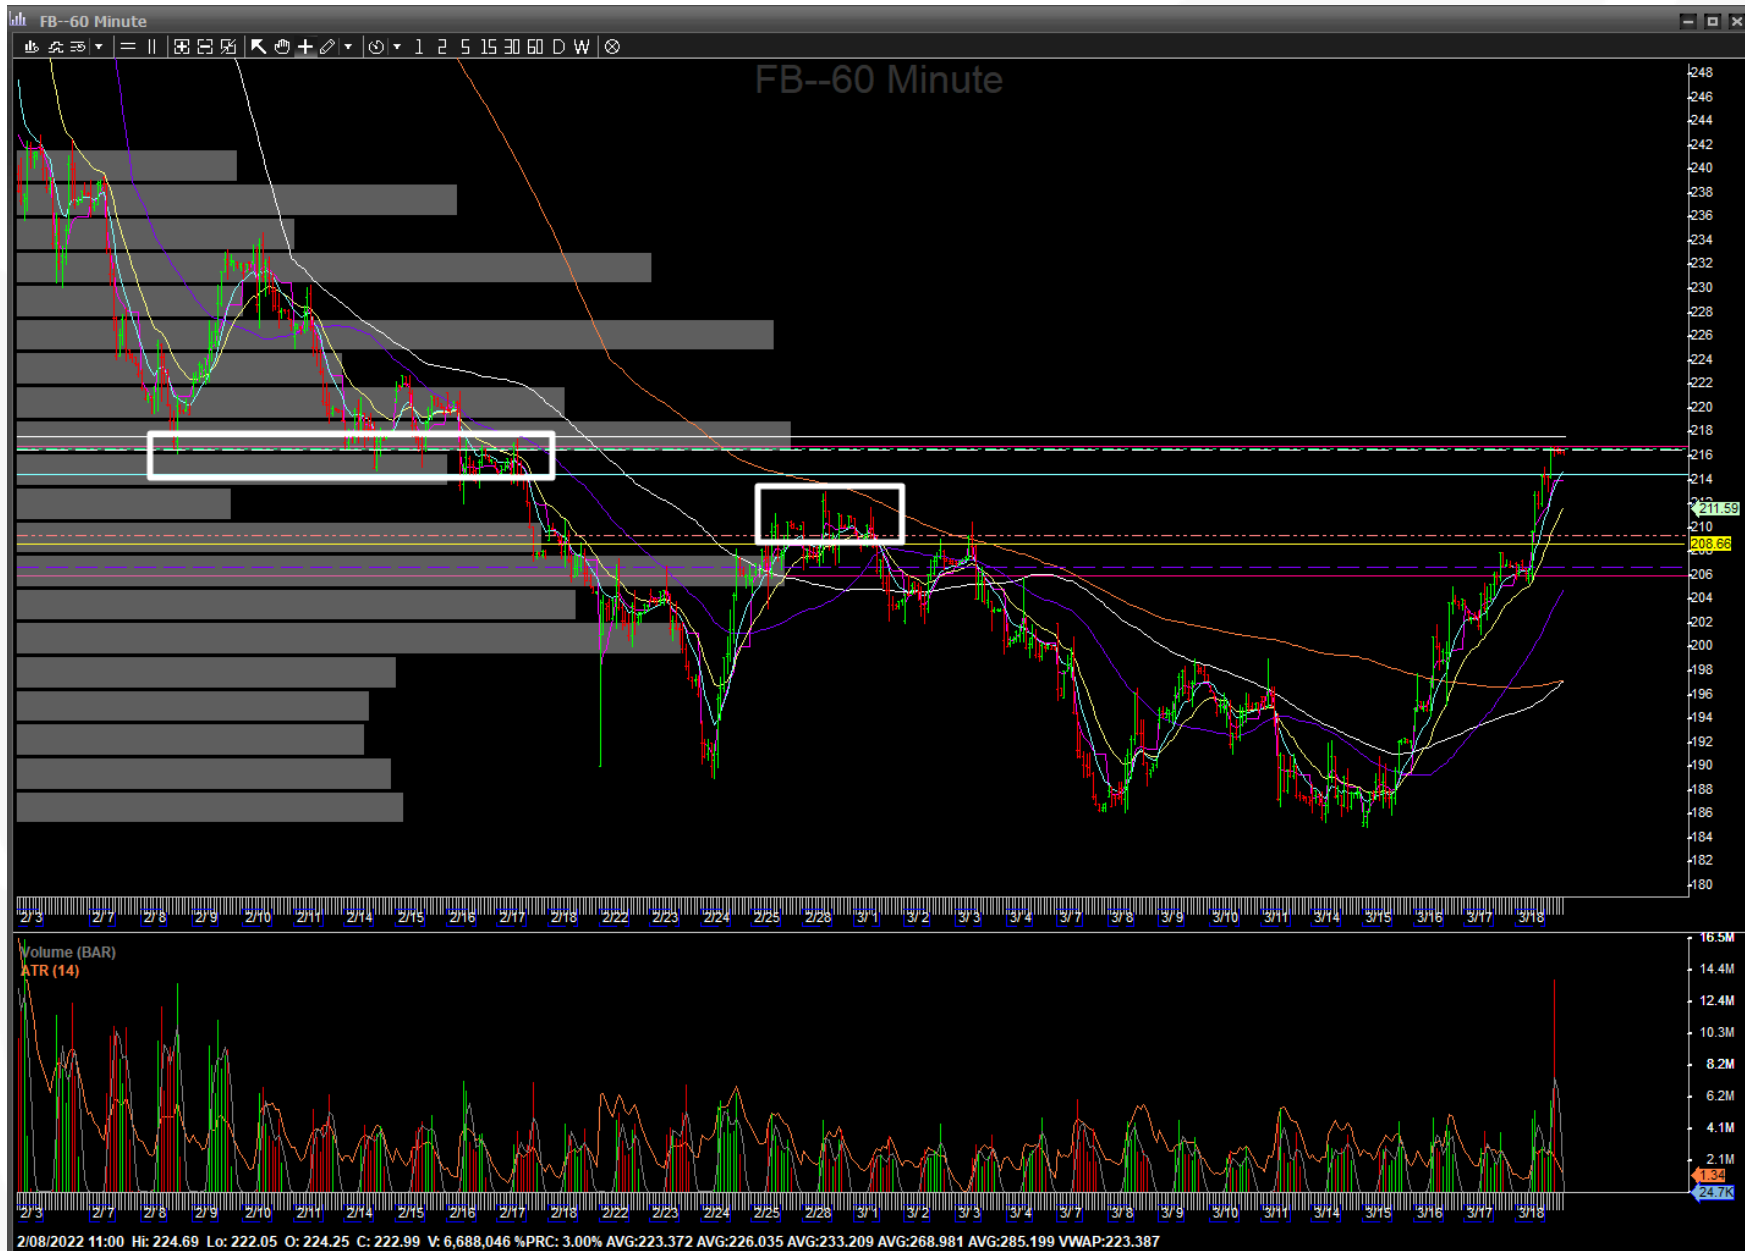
FB--60 Minute

1 2 5 15 30 60 D W

FB--60 Minute

248
246
244
242
240
238
236
234
232
230
228
226
224
222
220
218
216
214
211.59
210
208.66
206
204
202
200
198
196
194
192
190
188
186
184
182
180

2/3 2/7 2/8 2/9 2/10 2/11 2/14 2/15 2/16 2/17 2/18 2/22 2/23 2/24 2/25 2/28 3/1 3/2 3/3 3/4 3/7 3/8 3/9 3/10 3/11 3/14 3/15 3/16 3/17 3/18

Volume (BAR)
ATR (14)

16.5M
14.4M
12.4M
10.3M
8.2M
6.2M
4.1M
2.1M
1.34
24.7K

2/3 2/7 2/8 2/9 2/10 2/11 2/14 2/15 2/16 2/17 2/18 2/22 2/23 2/24 2/25 2/28 3/1 3/2 3/3 3/4 3/7 3/8 3/9 3/10 3/11 3/14 3/15 3/16 3/17 3/18

2/08/2022 11:00 Hi: 224.69 Lo: 222.05 O: 224.25 C: 222.99 V: 6,688,046 %PRC: 3.00% AVG:223.372 AVG:226.035 AVG:233.209 AVG:268.981 AVG:285.199 VWAP:223.387